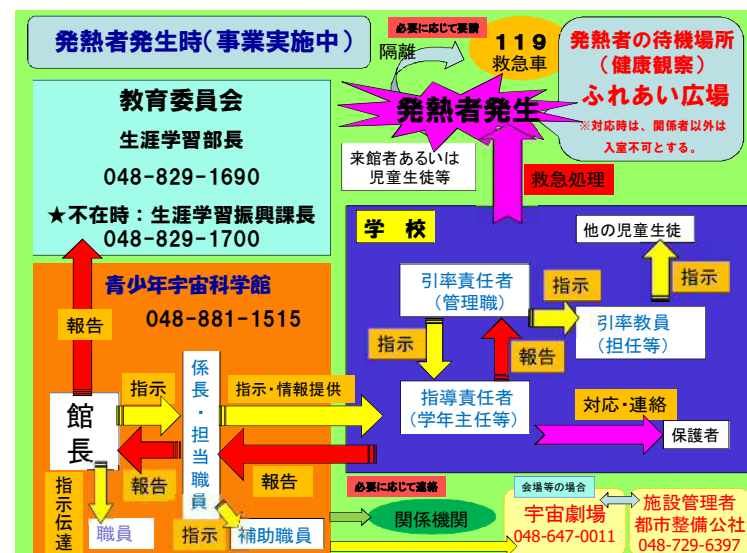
発熱者発生時（事業実施中）

必要に応じて要請

隔離

119
救急車

発熱者の待機場所
（健康観察）
ふれあい広場
※対応時は、関係者以外は入室不可とする。

発熱者発生

来館者あるいは
児童生徒等

救急処理

教育委員会
生涯学習部長
048-829-1690
★不在時：生涯学習振興課長
048-829-1700

青少年宇宙科学館
048-881-1515

報告

指示

館長

係長・担当職員

指示・情報提供

報告

報告

指示伝達

職員

指示

補助職員

学校

引率責任者
（管理職）

指示

他の児童生徒

指示

引率教員
（担任等）

指示

報告

指導責任者
（学年主任等）

対応・連絡

保護者

必要に応じて連絡

関係機関

会場等の場合

宇宙劇場
048-647-0011

施設管理者
都市整備公社
048-729-6397